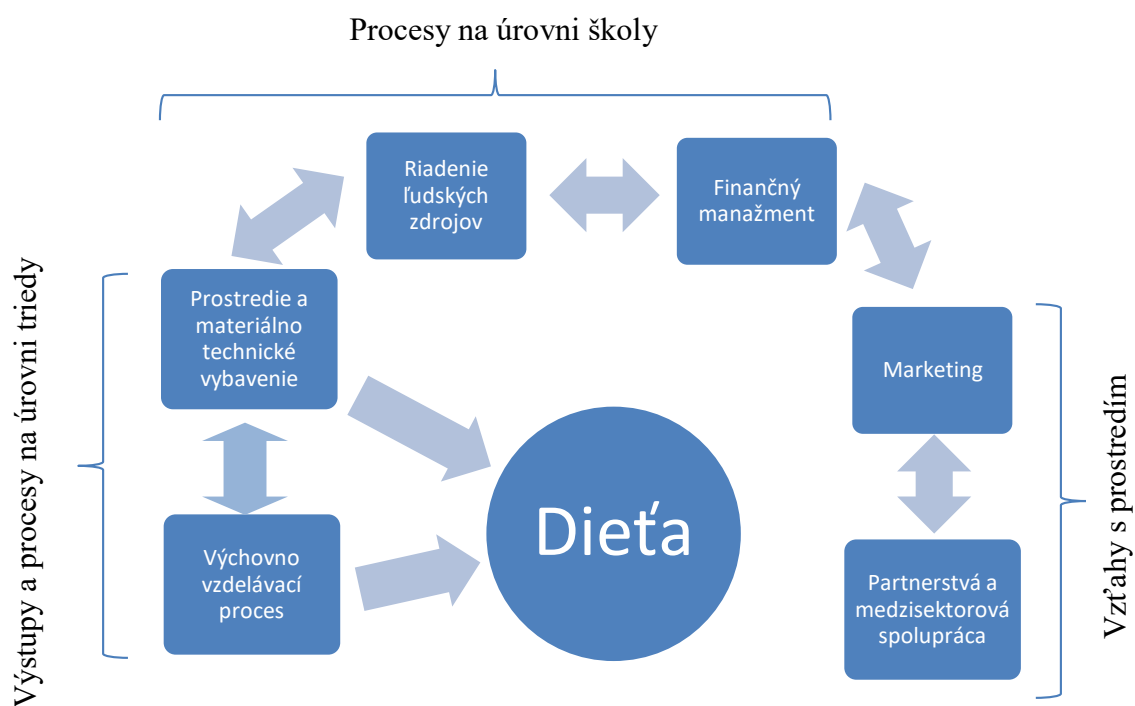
Procesy na úrovni školy

Výstupy a procesy na úrovni triedy

Riadenie ľudských zdrojov

Finančný manažment

Prostredie a materiálno technické vybavenie

Marketing

Vzťahy s prostredím

Dieťa

Výchovno vzdelávací proces

Partnerstvá a medzisektorová spolupráca